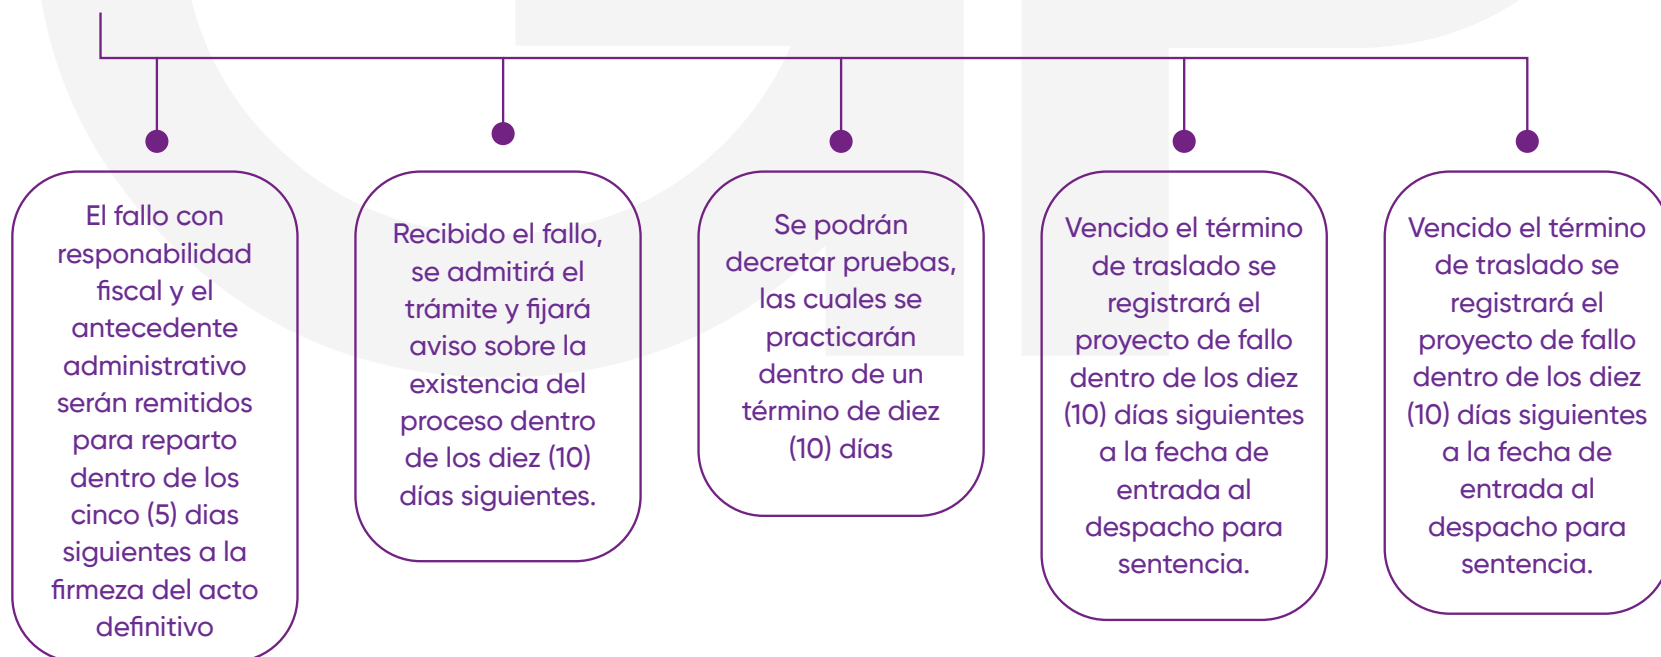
El fallo con responabilidad fiscal y el antecedente administrativo serán remitidos para reparto dentro de los cinco (5) dias siguientes a la firmeza del acto definitivo

Recibido el fallo, se admitirá el trámite y fijará aviso sobre la existencia del proceso dentro de los diez (10) días siguientes.

Se podrán decretar pruebas, las cuales se practicarán dentro de un término de diez (10) días

Vencido el término de traslado se registrará el proyecto de fallo dentro de los diez (10) días siguientes a la fecha de entrada al despacho para sentencia.

Vencido el término de traslado se registrará el proyecto de fallo dentro de los diez (10) días siguientes a la fecha de entrada al despacho para sentencia.